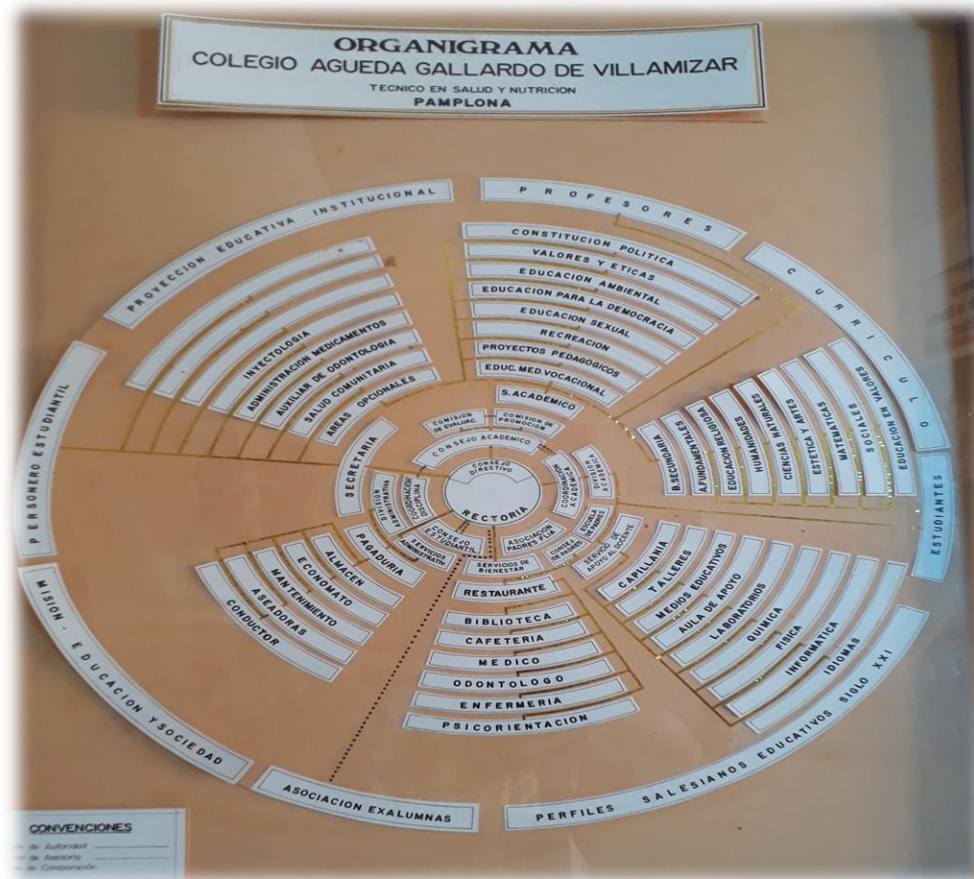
ORGANIGRAMA
COLEGIO AGUEDA GALLARDO DE VILLAMIZAR
TECNICO EN SALUD Y NUTRICION
PAMPLONA

PROYECCION EDUCATIVA INSTITUCIONAL

PROFESORES

CURRICULO

ESTUDIANTES

PERSONERO ESTUDIANTIL

MISION · EDUCACION Y SOCIEDAD

ASOCIACION EXALUMNAS

PERFILES SALESIANOS EDUCATIVOS SIGLO XXI

INYECTOLOGIA
ADMINISTRACION MEDICAMENTOS
AUXILIAR DE ODONTOLOGIA
SALUD COMUNITARIA
AREAS OPCIONALES

CONSTITUCION POLITICA
VALORES Y ETICAS
EDUCACION AMBIENTAL
EDUCACION PARA LA DEMOCRACIA
EDUCACION SEXUAL
RECREACION
PROYECTOS PEDAGOGICOS
EDUC. MED. VOCACIONAL
S. ACADEMICO

B. SECUNDARIA
AFUNDAMENTALES
EDUCACION RELIGIOSA
HUMANIDADES
CIENCIAS NATURALES
ESTETICA Y ARTES
MATEMATICAS
SOCIALES
EDUCACION EN VALORES

COMISION DE EVALUAC.
COMISION DE PROMOCION
CONSEJO ACADEMICO
CONSEJO DIRECTIVO
RECTORIA
SECRETARIA
DIVISION ADMINISTRATIVA
COORDINACION DISCIPLINA
COORDINACION ACADEMICA
DIVISION ACADEMICA
ESCUELA DE PADRES
CONSEJO ESTUDIANTIL
SERVICIOS ADMINISTRATIV.
ASOCIACION PADRES FLIA.
CONSEJO DE PADRES
SERVICIO DE APOYO AL DOCENTE
SERVICIOS DE BIENESTAR

PAGADURIA
ALMACEN
ECONOMATO
MANTENIMIENTO
ASEADORAS
CONDUCTOR

RESTAURANTE
BIBLIOTECA
CAFETERIA
MEDICO
ODONTOLOGO
ENFERMERIA
PSICORIENTACION

CAPILLANIA
TALLERES
MEDIOS EDUCATIVOS
AULA DE APOYO
LABORATORIOS
QUIMICA
FISICA
INFORMATICA
IDIOMAS

CONVENCIONES
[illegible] de Autoridad
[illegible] de Asesoria
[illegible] de Colaboracion